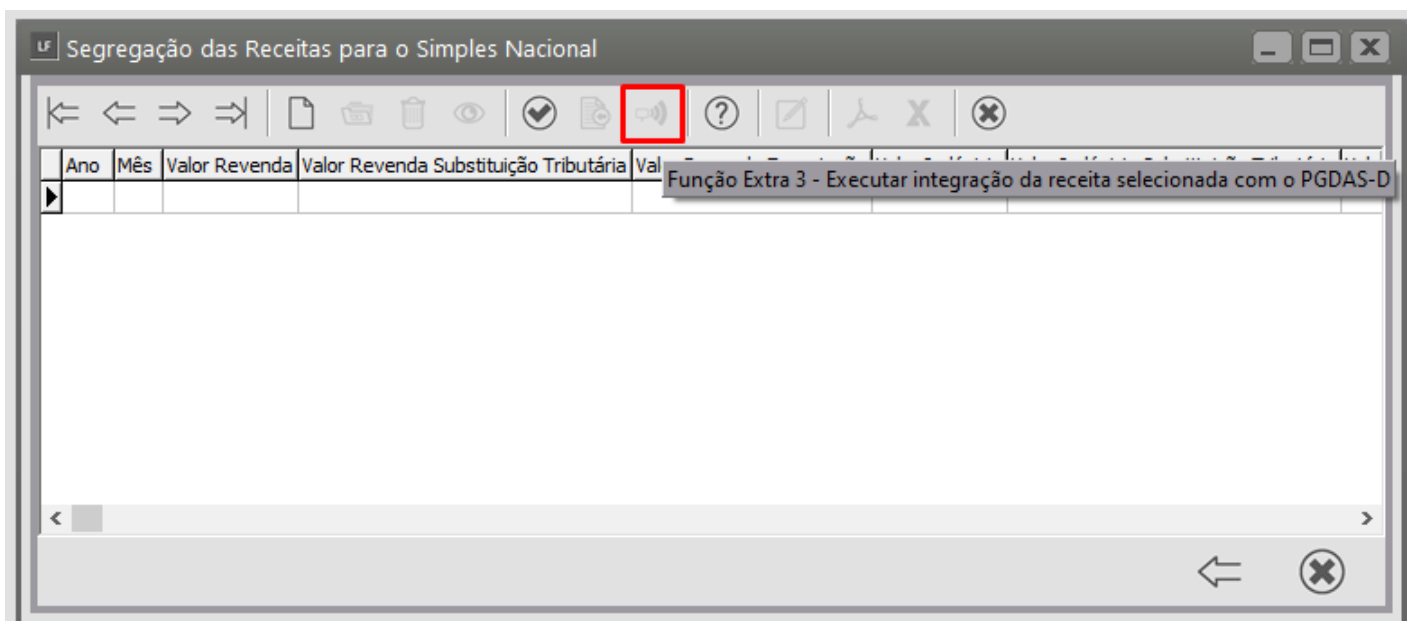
LF Segregação das Receitas para o Simples Nacional

| Ano | Mês | Valor Revenda | Valor Revenda Substituição Tributária | Val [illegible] | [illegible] | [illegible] |
|---|---|---|---|---|---|---|
| | | | | | | |

Função Extra 3 - Executar integração da receita selecionada com o PGDAS-D